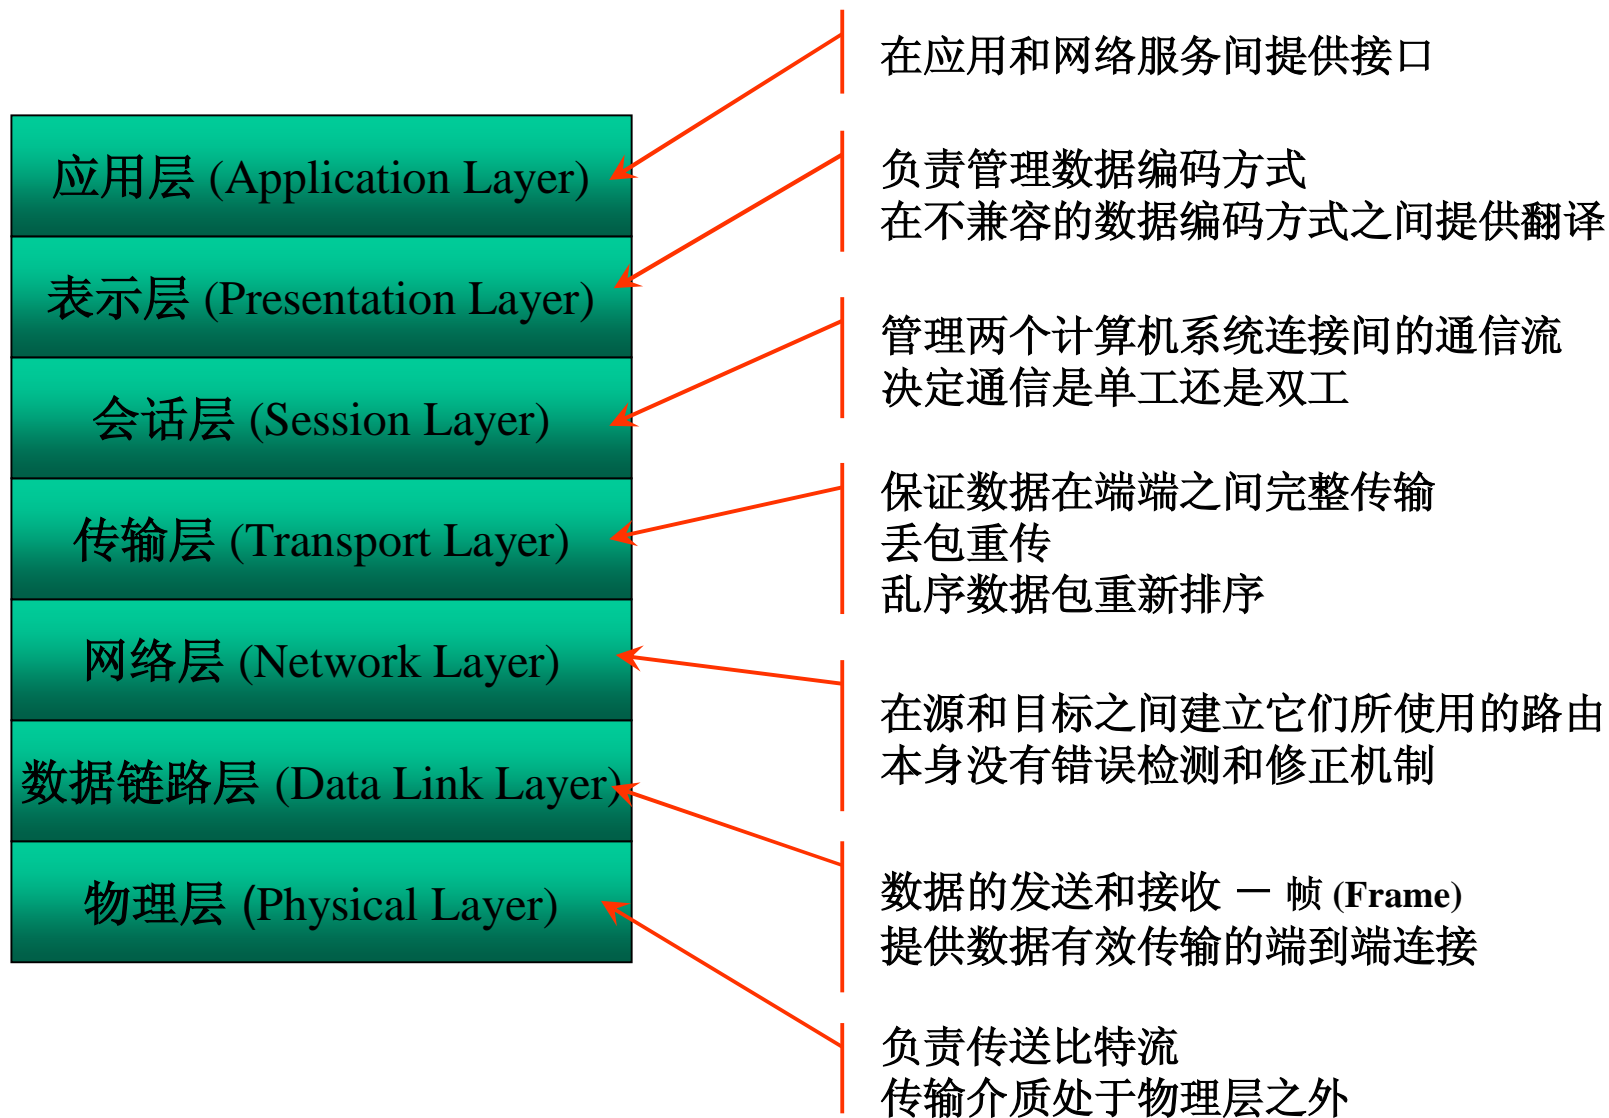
应用层 (Application Layer)

表示层 (Presentation Layer)

会话层 (Session Layer)

传输层 (Transport Layer)

网络层 (Network Layer)

数据链路层 (Data Link Layer)

物理层 (Physical Layer)

在应用和网络服务间提供接口

负责管理数据编码方式
在不兼容的数据编码方式之间提供翻译

管理两个计算机系统连接间的通信流
决定通信是单工还是双工

保证数据在端端之间完整传输
丢包重传
乱序数据包重新排序

在源和目标之间建立它们所使用的路由
本身没有错误检测和修正机制

数据的发送和接收 — 帧 (Frame)
提供数据有效传输的端到端连接

负责传送比特流
传输介质处于物理层之外